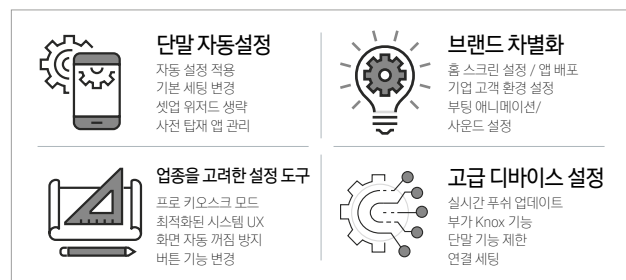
단말 자동설정
자동 설정 적용
기본 세팅 변경
셋업 위저드 생략
사전 탑재 앱 관리

브랜드 차별화
홈 스크린 설정 / 앱 배포
기업 고객 환경 설정
부팅 애니메이션/
사운드 설정

업종을 고려한 설정 도구
프로 키오스크 모드
최적화된 시스템 UX
화면 자동 꺼짐 방지
버튼 기능 변경

고급 디바이스 설정
실시간 푸쉬 업데이트
부가 Knox 기능
단말 기능 제한
연결 세팅